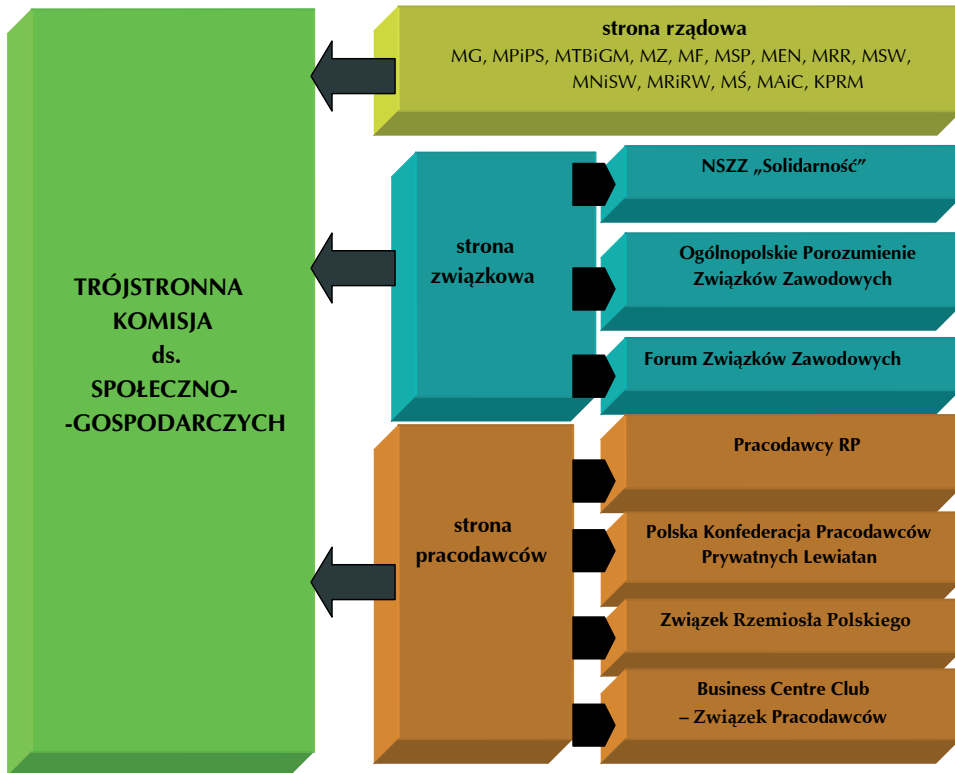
TRÓJSTRONNA KOMISJA ds. SPOŁECZNO--GOSPODARCZYCH

strona rządowa
MG, MPiPS, MTBiGM, MZ, MF, MSP, MEN, MRR, MSW, MNiSW, MRiRW, MŚ, MAiC, KPRM

strona związkowa

NSZZ „Solidarność”

Ogólnopolskie Porozumienie Związków Zawodowych

Forum Związków Zawodowych

strona pracodawców

Pracodawcy RP

Polska Konfederacja Pracodawców Prywatnych Lewiatan

Związek Rzemiosła Polskiego

Business Centre Club – Związek Pracodawców